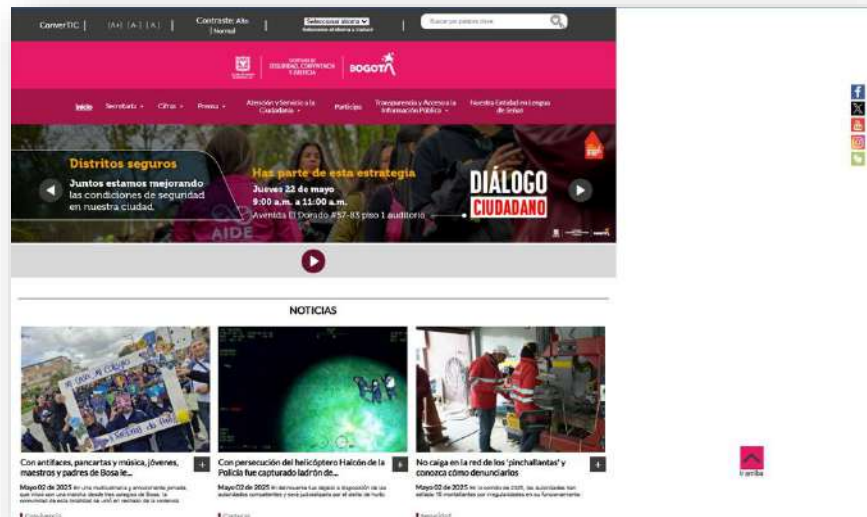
ConverTIC | | A+ | A | A- | | Contraste: Alto | Normal | Seleccionar idioma | Buscar por palabra clave

SECRETARÍA DE SEGURIDAD, CONVIVENCIA Y JUSTICIA | BOGOTÁ

Inicio | Secretaría | Cifras | Prensa | Atención y Servicio a la Ciudadanía | Participa | Transparencia y Acceso a la Información Pública | Nuestra Entidad en Lengua de Señas

Distritos seguros
Juntos estamos mejorando las condiciones de seguridad en nuestra ciudad.

Haz parte de esta estrategia
Jueves 22 de mayo
9:00 a.m. a 11:00 a.m.
Avenida El Dorado #57-83 piso 1 auditorio

DIÁLOGO CIUDADANO

NOTICIAS

Con antifaces, pancartas y música, jóvenes, maestros y padres de Bosa le...
Mayo 02 de 2025 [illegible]

Con persecución del helicóptero Halcón de la Policía fue capturado ladrón de...
Mayo 02 de 2025 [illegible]

No caiga en la red de los 'pinchallantas' y conozca cómo denunciarlos
Mayo 02 de 2025 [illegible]

Ir arriba